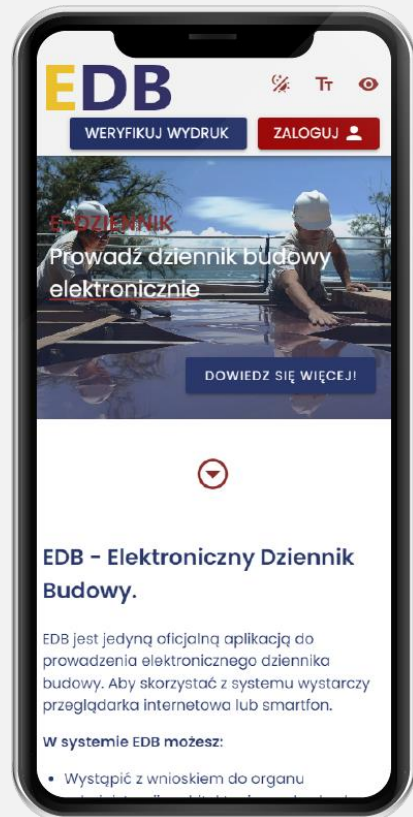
EDB

Tт

WERYFIKUJ WYDRUK

ZALOGUJ

E-DZIENNIK

Prowadź dziennik budowy elektronicznie

DOWIEDZ SIĘ WIĘCEJ!

EDB - Elektroniczny Dziennik Budowy.

EDB jest jedyną oficjalną aplikacją do prowadzenia elektronicznego dziennika budowy. Aby skorzystać z systemu wystarczy przeglądarka internetowa lub smartfon.

W systemie EDB możesz:

• Wystąpić z wnioskiem do organu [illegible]